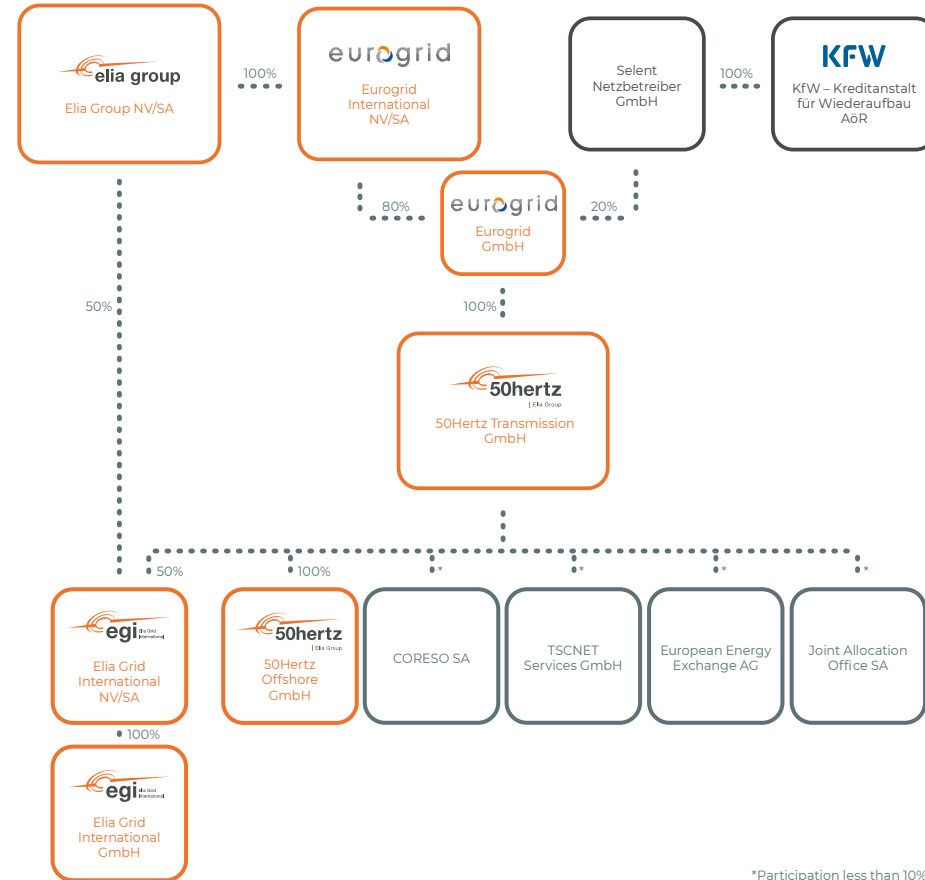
elia group
Elia Group NV/SA

100%

eurogrid
Eurogrid International NV/SA

Selent Netzbetreiber GmbH

100%

KFW
KfW – Kreditanstalt für Wiederaufbau AöR

80%

eurogrid
Eurogrid GmbH

20%

50%

100%

50hertz
Elia Group
50Hertz Transmission GmbH

50%

100%

*

*

*

*

egi Elia Grid International
Elia Grid International NV/SA

50hertz
Elia Group
50Hertz Offshore GmbH

CORESO SA

TSCNET Services GmbH

European Energy Exchange AG

Joint Allocation Office SA

100%

egi Elia Grid International
Elia Grid International GmbH

*Participation less than 10%